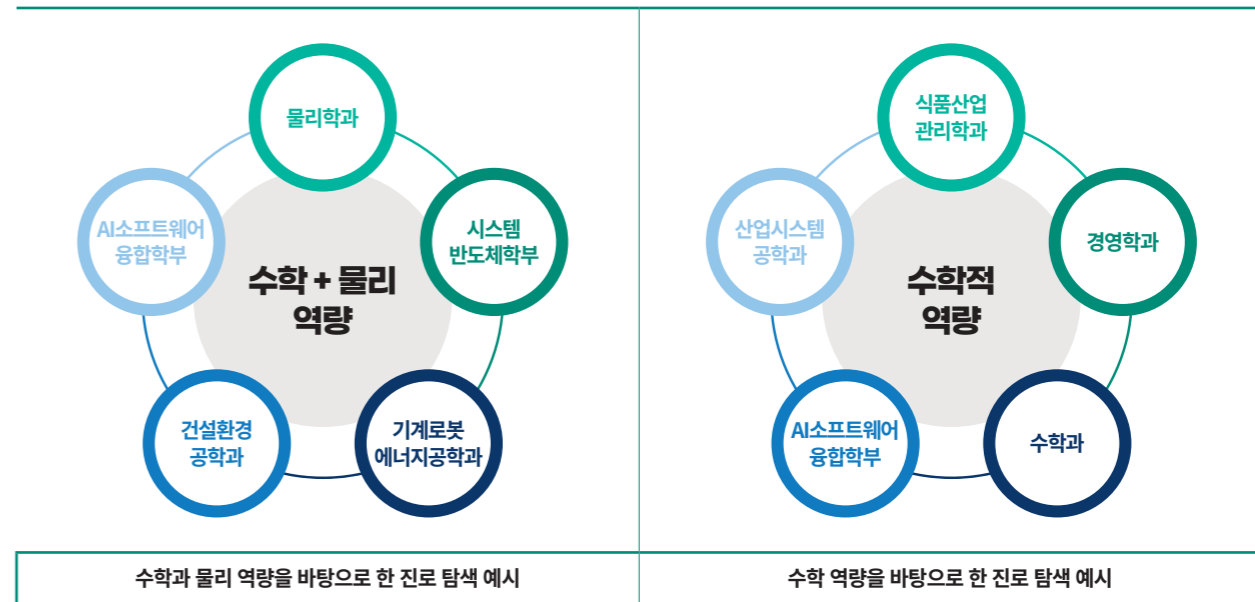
물리학과

AI소프트웨어 융합학부

시스템 반도체학부

수학 + 물리 역량

건설환경 공학과

기계로봇 에너지공학과

수학과 물리 역량을 바탕으로 한 진로 탐색 예시

식품산업 관리학과

산업시스템 공학과

경영학과

수학적 역량

AI소프트웨어 융합학부

수학과

수학 역량을 바탕으로 한 진로 탐색 예시